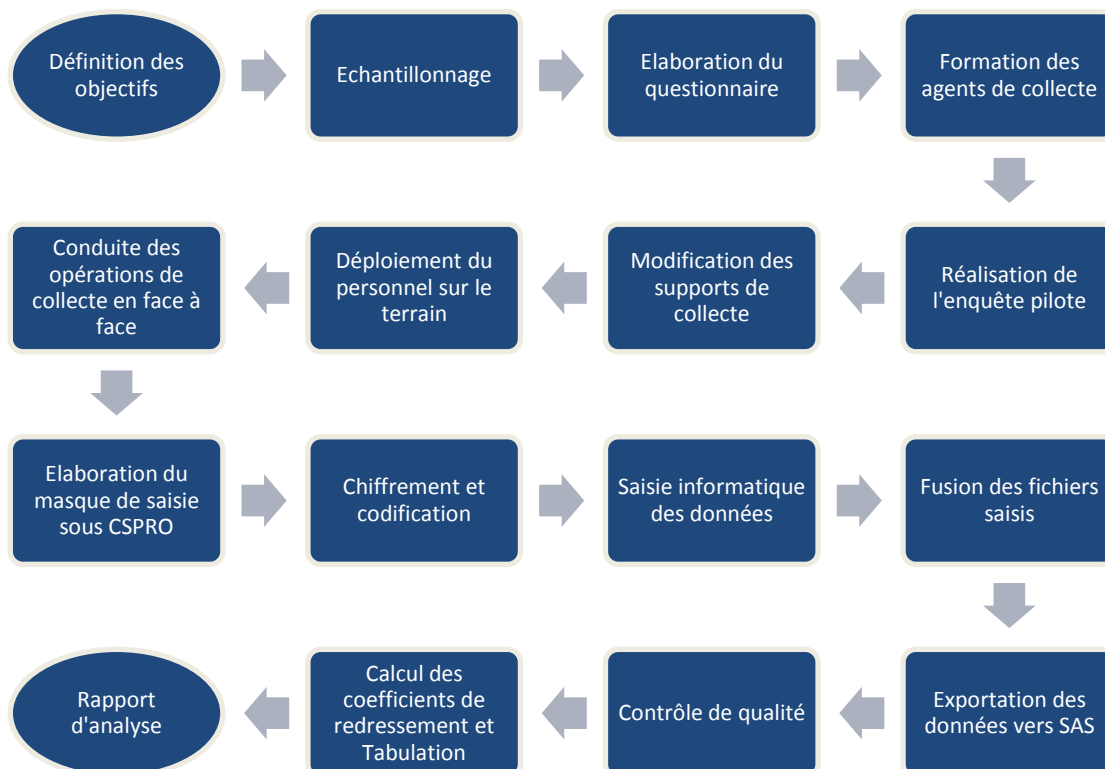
Définition des objectifs

Echantillonnage

Elaboration du questionnaire

Formation des agents de collecte

Réalisation de l'enquête pilote

Modification des supports de collecte

Déploiement du personnel sur le terrain

Conduite des opérations de collecte en face à face

Elaboration du masque de saisie sous CSPRO

Chiffrement et codification

Saisie informatique des données

Fusion des fichiers saisis

Exportation des données vers SAS

Contrôle de qualité

Calcul des coefficients de redressement et Tabulation

Rapport d'analyse